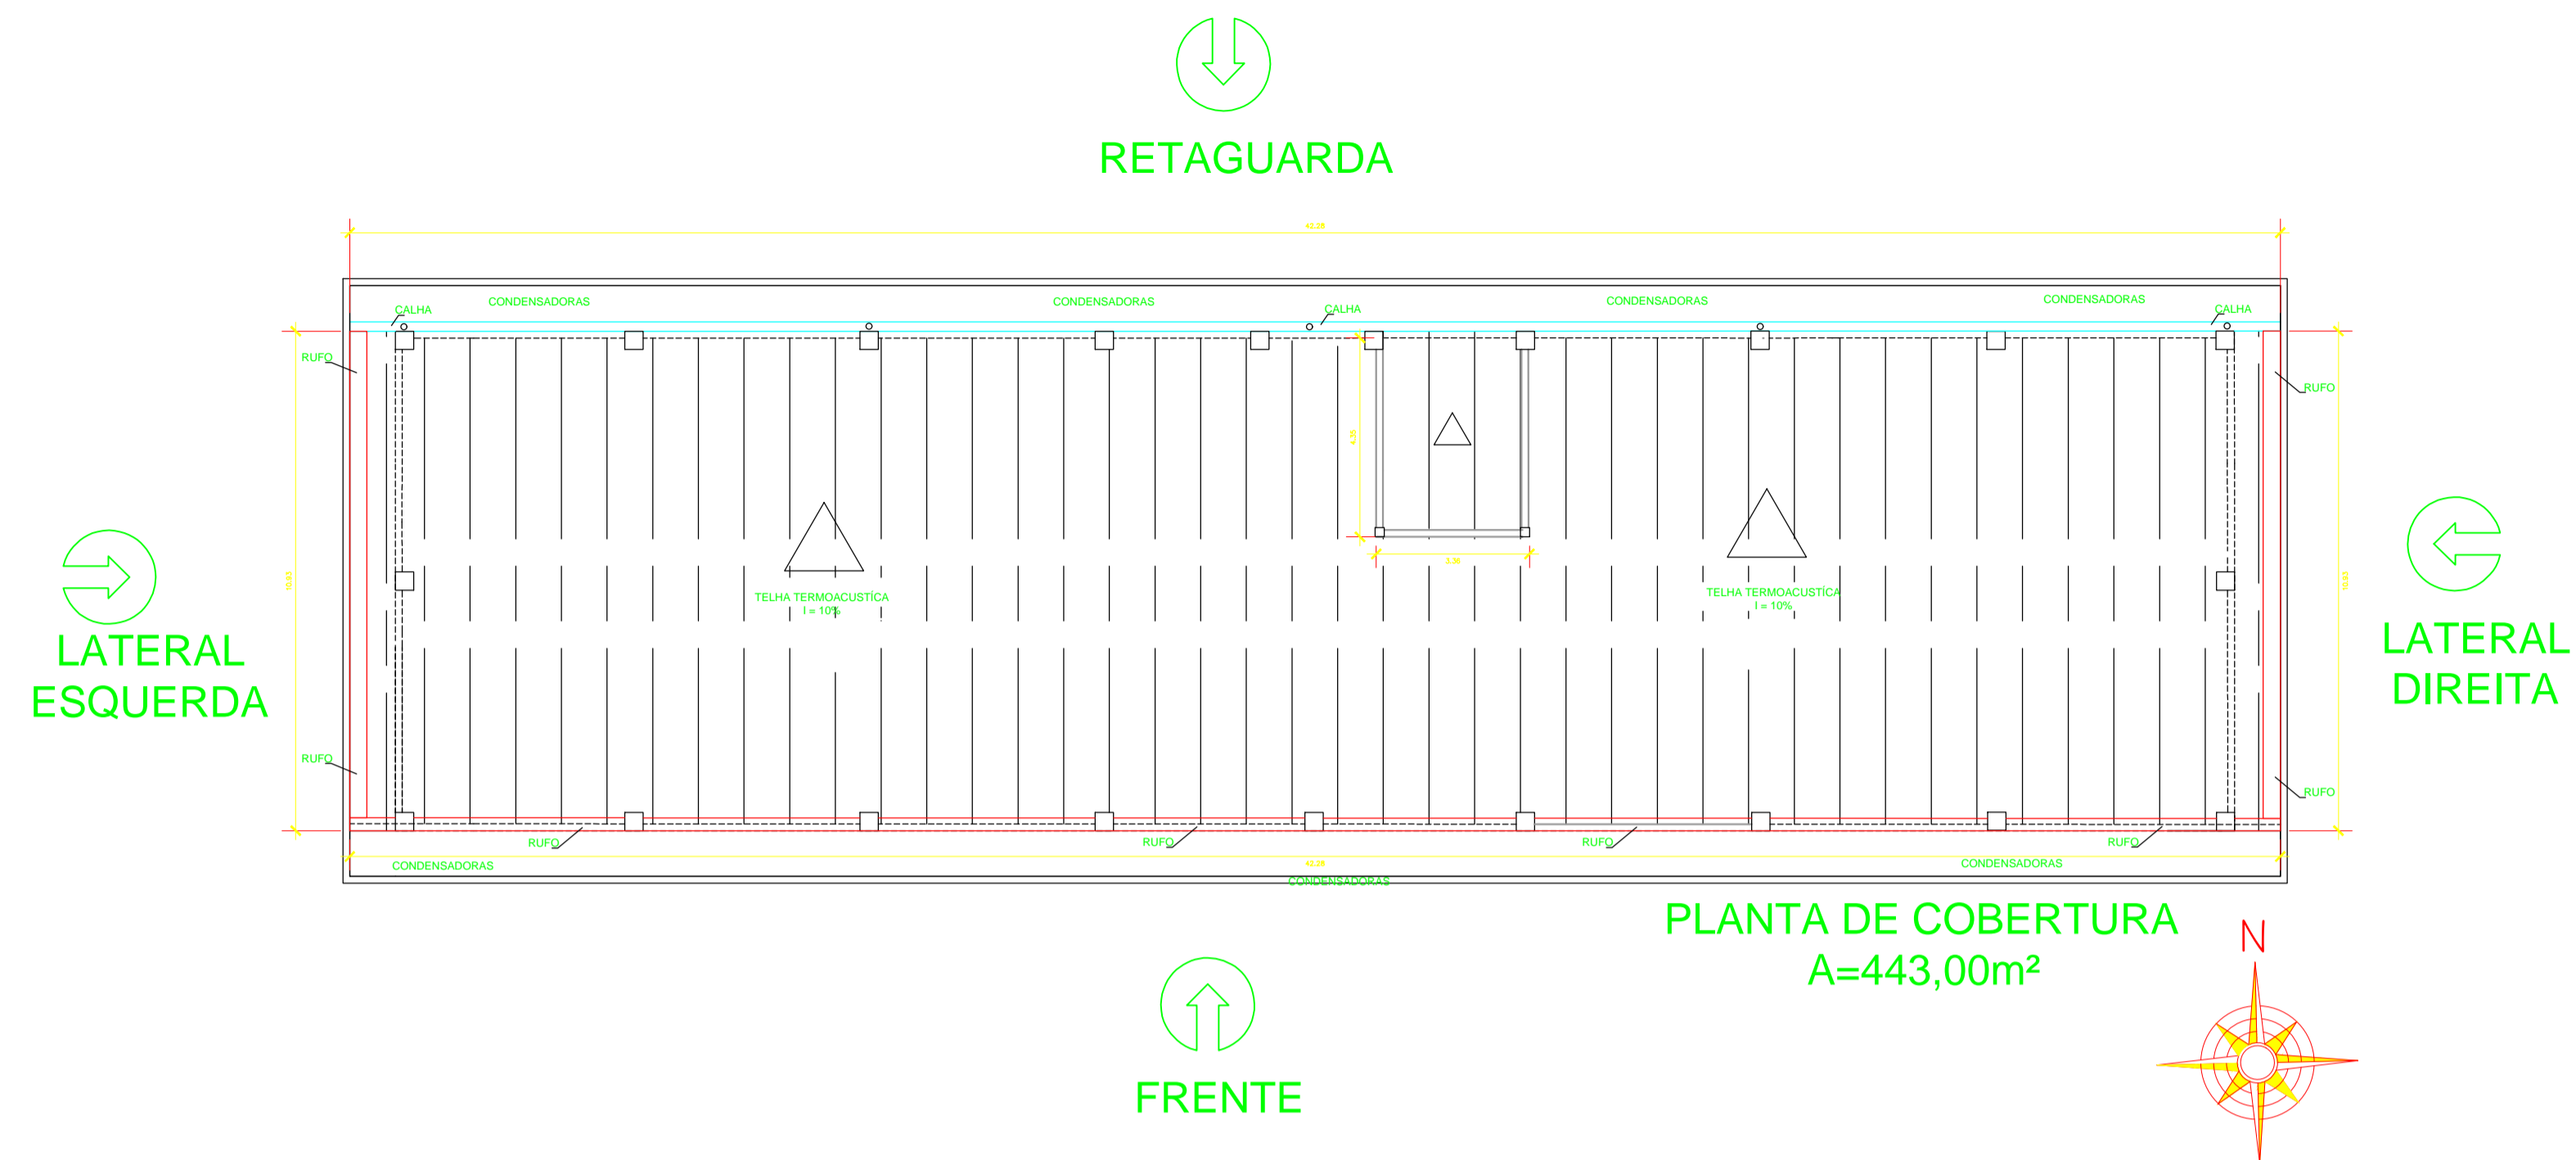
RETAGUARDA

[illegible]

CALHA
CONDENSADORAS
CONDENSADORAS
CALHA
CONDENSADORAS
CONDENSADORAS
CALHA

RUFO
RUFO

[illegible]
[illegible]

TELHA TERMOACUSTICA
I = 10%

TELHA TERMOACUSTICA
I = 10%

LATERAL ESQUERDA

LATERAL DIREITA

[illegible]
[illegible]

RUFO
RUFO

RUFO
RUFO
RUFO
RUFO

CONDENSADORAS
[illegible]
CONDENSADORAS
CONDENSADORAS

PLANTA DE COBERTURA
A=443,00m²

N

FRENTE